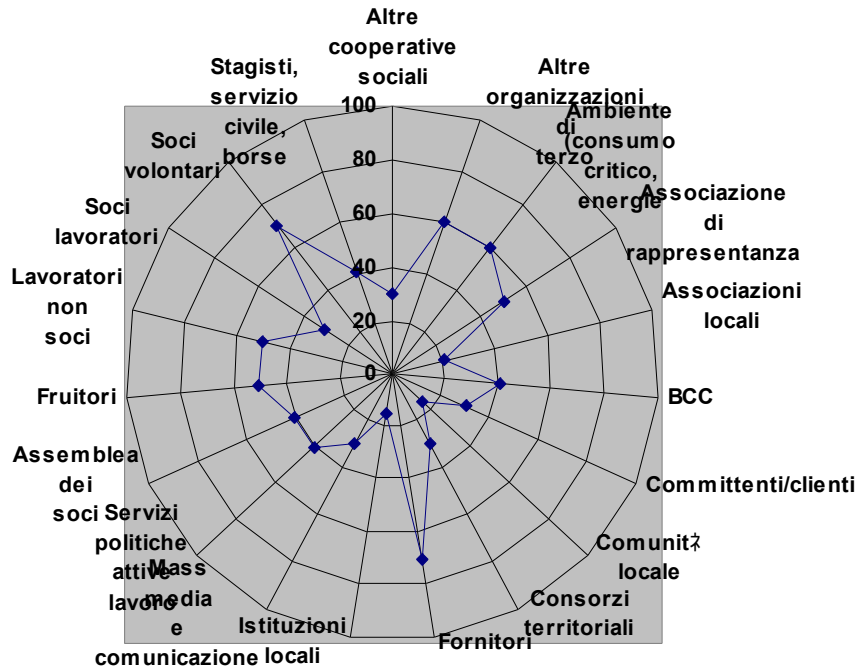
Altre cooperative sociali

Altre organizzazioni di terzo

Ambiente (consumo critico, energie

Associazione di rappresentanza

Associazioni locali

BCC

Committenti/clienti

Comunitẚ locale

Consorzi territoriali

Fornitori

Istituzioni locali

Mass media e comunicazione

Servizi politiche attive lavoro

Assemblea dei soci

Fruitori

Lavoratori non soci

Soci lavoratori

Soci volontari

Stagisti, servizio civile, borse

100
80
60
40
20
0